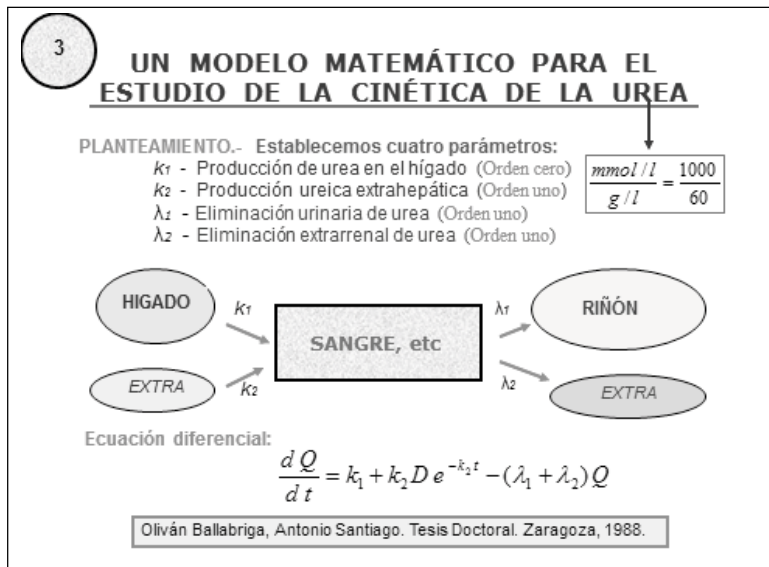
3

UN MODELO MATEMÁTICO PARA EL ESTUDIO DE LA CINÉTICA DE LA UREA

PLANTEAMIENTO.- Establecemos cuatro parámetros:
$k_1$ - Producción de urea en el hígado (Orden cero)
$k_2$ - Producción ureica extrahepática (Orden uno)
$\lambda_1$ - Eliminación urinaria de urea (Orden uno)
$\lambda_2$ - Eliminación extrarrenal de urea (Orden uno)

$\frac{mmol/l}{g/l} = \frac{1000}{60}$

HIGADO
EXTRA
$k_1$
$k_2$
SANGRE, etc
$\lambda_1$
$\lambda_2$
RIÑÓN
EXTRA

Ecuación diferencial:
$\frac{dQ}{dt} = k_1 + k_2 D e^{-k_2 t} - (\lambda_1 + \lambda_2) Q$

Oliván Ballabriga, Antonio Santiago. Tesis Doctoral. Zaragoza, 1988.